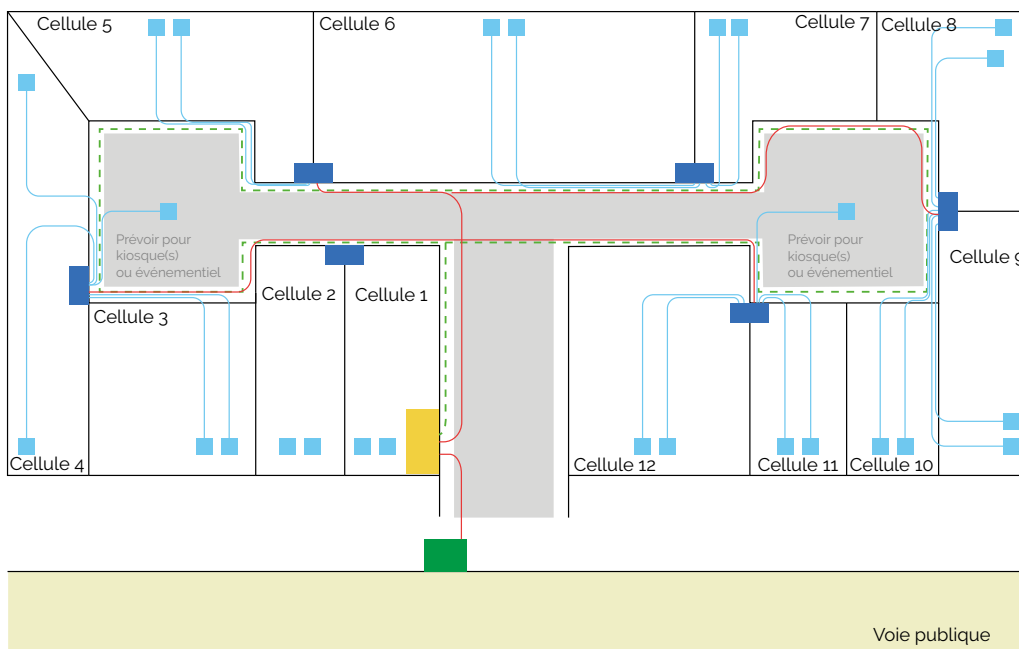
Cellule 5

Cellule 6

Cellule 7

Cellule 8

Prévoir pour kiosque(s) ou événementiel

Prévoir pour kiosque(s) ou événementiel

Cellule 9

Cellule 3

Cellule 2

Cellule 1

Cellule 4

Cellule 12

Cellule 11

Cellule 10

Voie publique